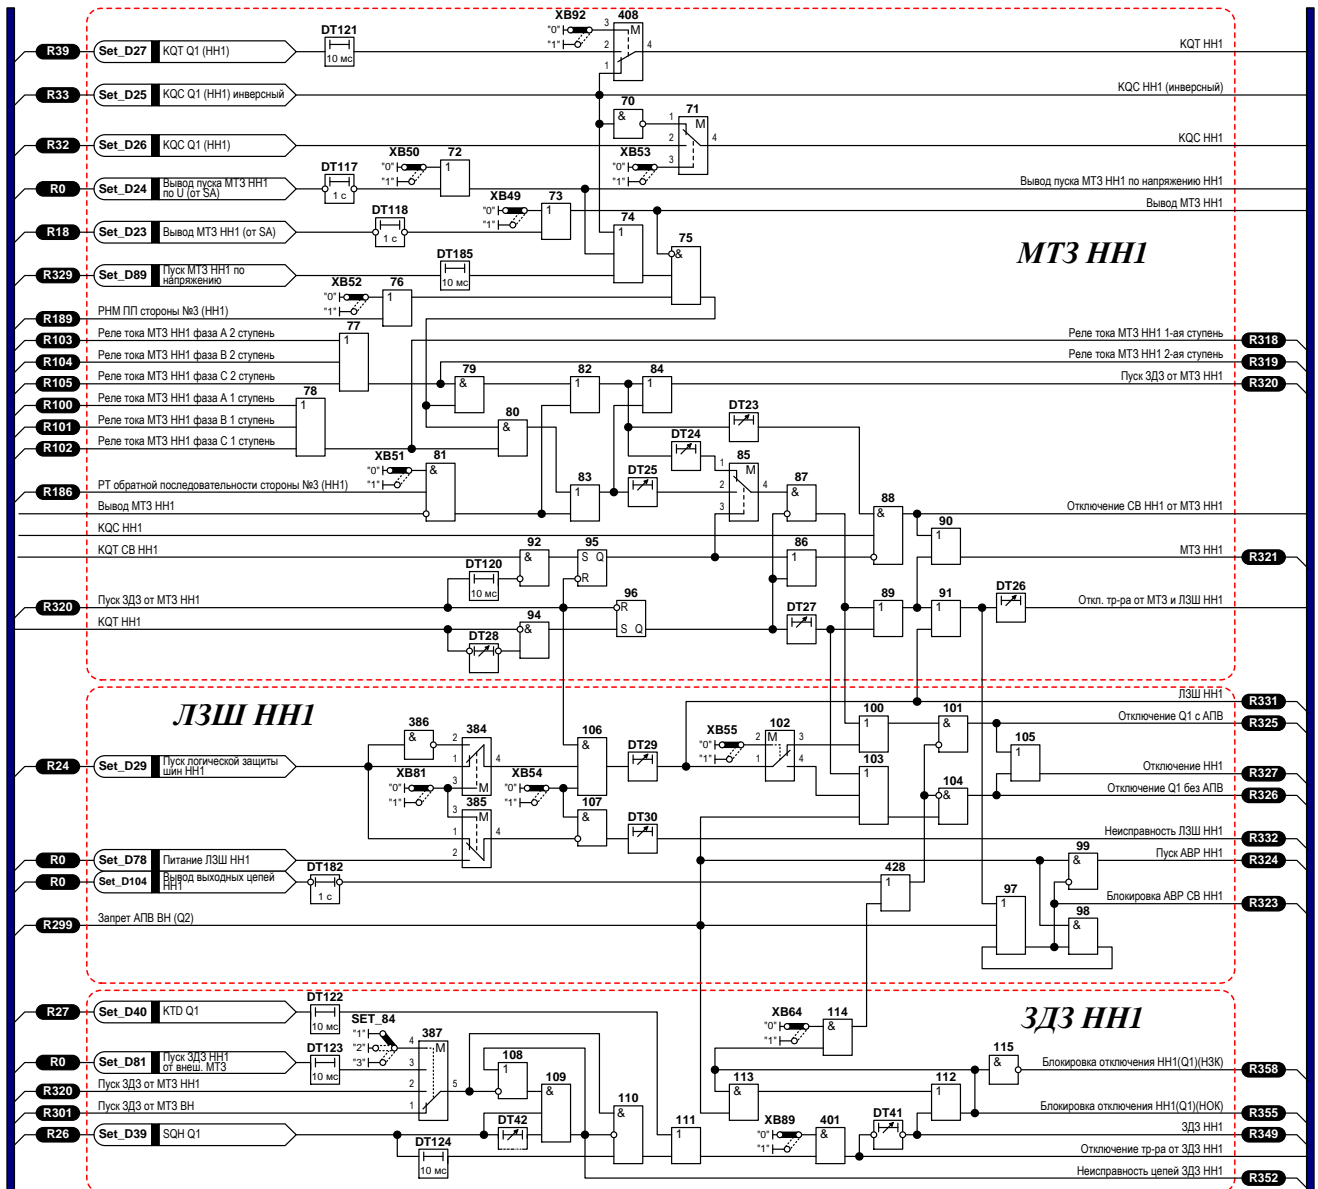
R39 Set_D27 KQT Q1 (HH1)
DT121 10 мс
XB92 "0" "1" 408 3 2 1 M 4
KQT HH1
R33 Set_D25 KQC Q1 (HH1) инверсный
KQC HH1 (инверсный)
70 & 71 1 2 3 M 4
R32 Set_D26 KQC Q1 (HH1)
KQC HH1
XB50 "0" "1" 72 1
XB53 "0" "1"
R0 Set_D24 Вывод пуска МТЗ НН1 по U (от SA)
DT117 1 с
Вывод пуска МТЗ НН1 по напряжению НН1
XB49 "0" "1" 73 1
Вывод МТЗ НН1
R18 Set_D23 Вывод МТЗ НН1 (от SA)
DT118 1 с
74 1
75 &
МТЗ НН1
R329 Set_D89 Пуск МТЗ НН1 по напряжению
DT185 10 мс
XB52 "0" "1" 76 1
R189 РНМ ПП стороны №3 (НН1)
77 1
R103 Реле тока МТЗ НН1 фаза А 2 ступень
Реле тока МТЗ НН1 1-ая ступень R318
R104 Реле тока МТЗ НН1 фаза В 2 ступень
Реле тока МТЗ НН1 2-ая ступень R319
79 & 82 1 84 1
R105 Реле тока МТЗ НН1 фаза С 2 ступень
Пуск ЗДЗ от МТЗ НН1 R320
78 1
R100 Реле тока МТЗ НН1 фаза А 1 ступень
DT23
80 &
R101 Реле тока МТЗ НН1 фаза В 1 ступень
DT24
R102 Реле тока МТЗ НН1 фаза С 1 ступень
XB51 "0" "1" 81 &
85 1 M 2 3 4
DT25 83 1 87 &
R186 РТ обратной последовательности стороны №3 (НН1)
88 &
Вывод МТЗ НН1
Отключение СВ НН1 от МТЗ НН1
90 1
KQC HH1
KQT CB HH1
92 & 95 S Q R 86 1
МТЗ НН1 R321
DT120 10 мс
96 R
89 1 91 1 DT26
R320 Пуск ЗДЗ от МТЗ НН1
Откл. тр-ра от МТЗ и ЛЗШ НН1
94 & S Q
KQT HH1
DT28 DT27
ЛЗШ НН1 R331
ЛЗШ НН1
386 & 384 2 3 M 4 106 & DT29
XB55 "0" "1" 102 2 M 3 1 4
100 1 101 &
Отключение Q1 с АПВ R325
105 1
R24 Set_D29 Пуск логической защиты шин НН1
XB81 "0" "1" XB54 "0" "1"
103 1
Отключение НН1 R327
385 3 M 1 4 2 107 & DT30
104 &
Отключение Q1 без АПВ R326
Неисправность ЛЗШ НН1 R332
99 &
Пуск АВР НН1 R324
R0 Set_D78 Питание ЛЗШ НН1
DT182 1 с
428 1
R0 Set_D104 Вывод выходных цепей НН1
97 1
Блокировка АВР СВ НН1 R323
98 &
R299 Запрет АПВ ВН (Q2)
R27 Set_D40 KTD Q1
DT122 10 мс
XB64 "0" "1" 114 &
ЗДЗ НН1
SET_84 "1" "2" "3" 387 4 M 3 2 1 5
R0 Set_D81 Пуск ЗДЗ НН1 от внеш. МТЗ
DT123 10 мс
108 1
115 &
Блокировка отключения НН1(Q1)(НЗК) R358
113 & 112 1
R320 Пуск ЗДЗ от МТЗ НН1
109 &
R301 Пуск ЗДЗ от МТЗ ВН
110 &
Блокировка отключения НН1(Q1)(НОК) R355
DT42 111 1 XB89 "0" "1" 401 & DT41
ЗДЗ НН1 R349
R26 Set_D39 SQH Q1
DT124 10 мс
Отключение тр-ра от ЗДЗ НН1
Неисправность цепей ЗДЗ НН1 R352